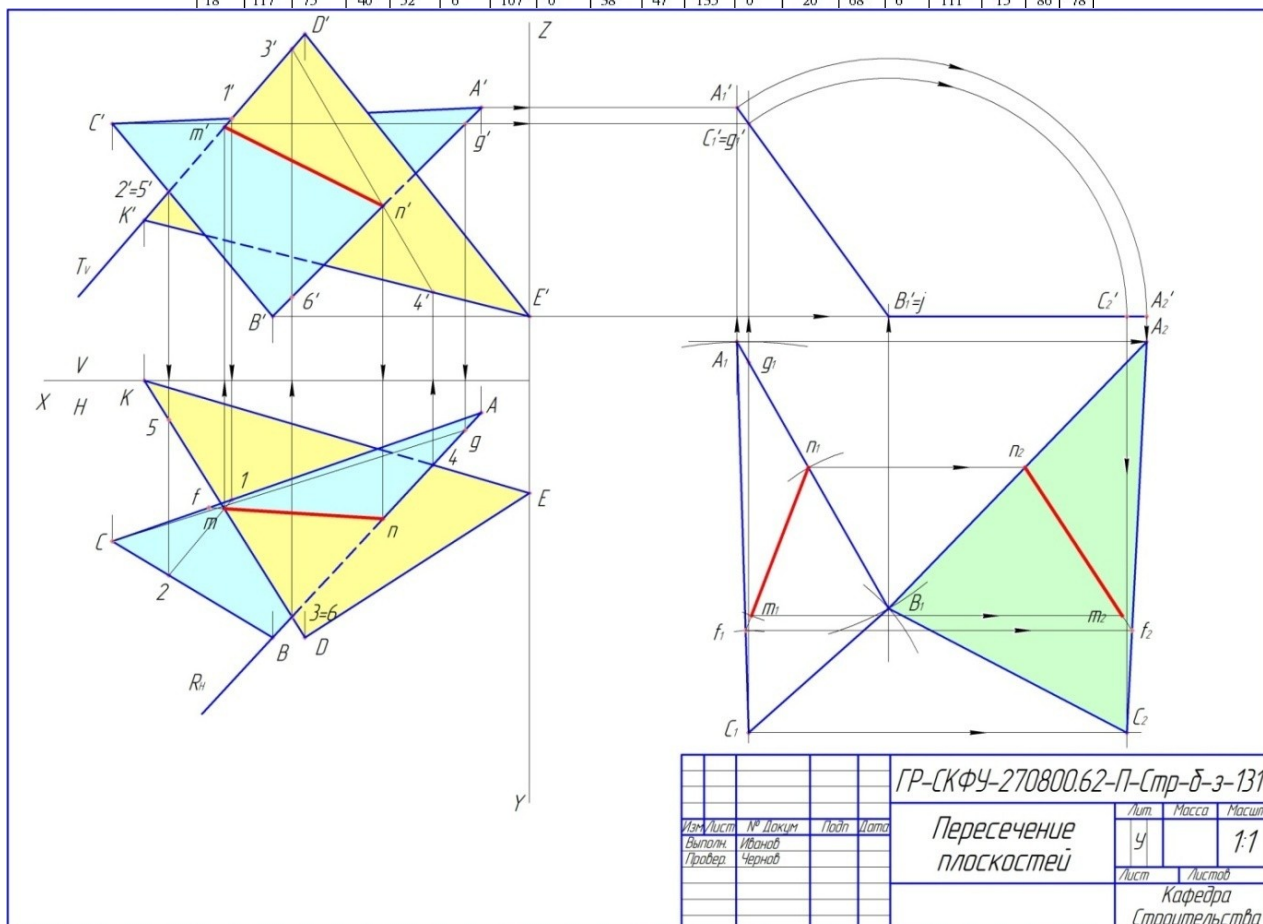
| 18 | 117 | 75 | 40 | 52 | 6 | 107 | 0 | 58 | 47 | 133 | 0 | 20 | 68 | 6 | 111 | 15 | 80 | 78 |

D'
3'
Z
1'
A'
A₁'
C'
m'
g'
C₁'=g₁'
2'=5'
K'
n'
Tv
6'
4'
E'
B'
B₁'=j
C₂'
A₂'
A₂
V
A₁
g₁
X
H
K
A
5
4
g
n₁
n₂
1
E
f
m
n
C
2
3=6
B₁
m₁
m₂
f₁
f₂
B
D
Rн
C₁
C₂
Y

ГР–СКФУ–270800.62–П–Стр–б–з–131
Изм. Лист № Докум. Подп. Дата
Выполн. Иванов
Провер. Чернов
Пересечение плоскостей
Лит. Масса Масшт.
У
1:1
Лист Листов
Кафедра Строительства